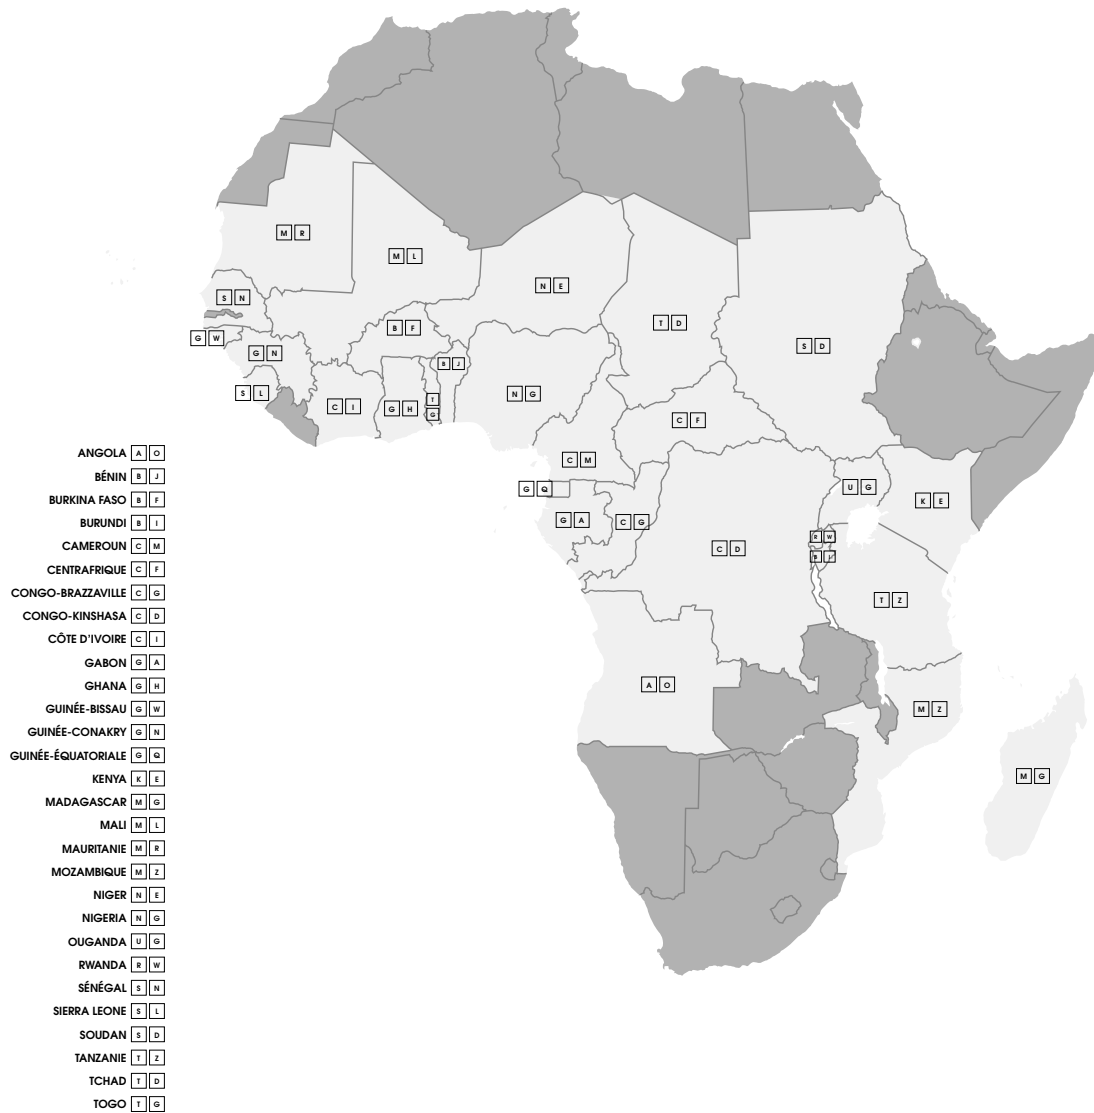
M R

M L

N E

S N

B F

T D

S D

G W

G N

B J

N G

S L

C I

G H

T G

C F

C M

U G

K E

G Q

G A

C G

C D

R W

B I

T Z

A O

M Z

M G

ANGOLA A O
BÉNIN B J
BURKINA FASO B F
BURUNDI B I
CAMEROUN C M
CENTRAFRIQUE C F
CONGO-BRAZZAVILLE C G
CONGO-KINSHASA C D
CÔTE D'IVOIRE C I
GABON G A
GHANA G H
GUINÉE-BISSAU G W
GUINÉE-CONAKRY G N
GUINÉE-ÉQUATORIALE G Q
KENYA K E
MADAGASCAR M G
MALI M L
MAURITANIE M R
MOZAMBIQUE M Z
NIGER N E
NIGERIA N G
OUGANDA U G
RWANDA R W
SÉNÉGAL S N
SIERRA LEONE S L
SOUDAN S D
TANZANIE T Z
TCHAD T D
TOGO T G